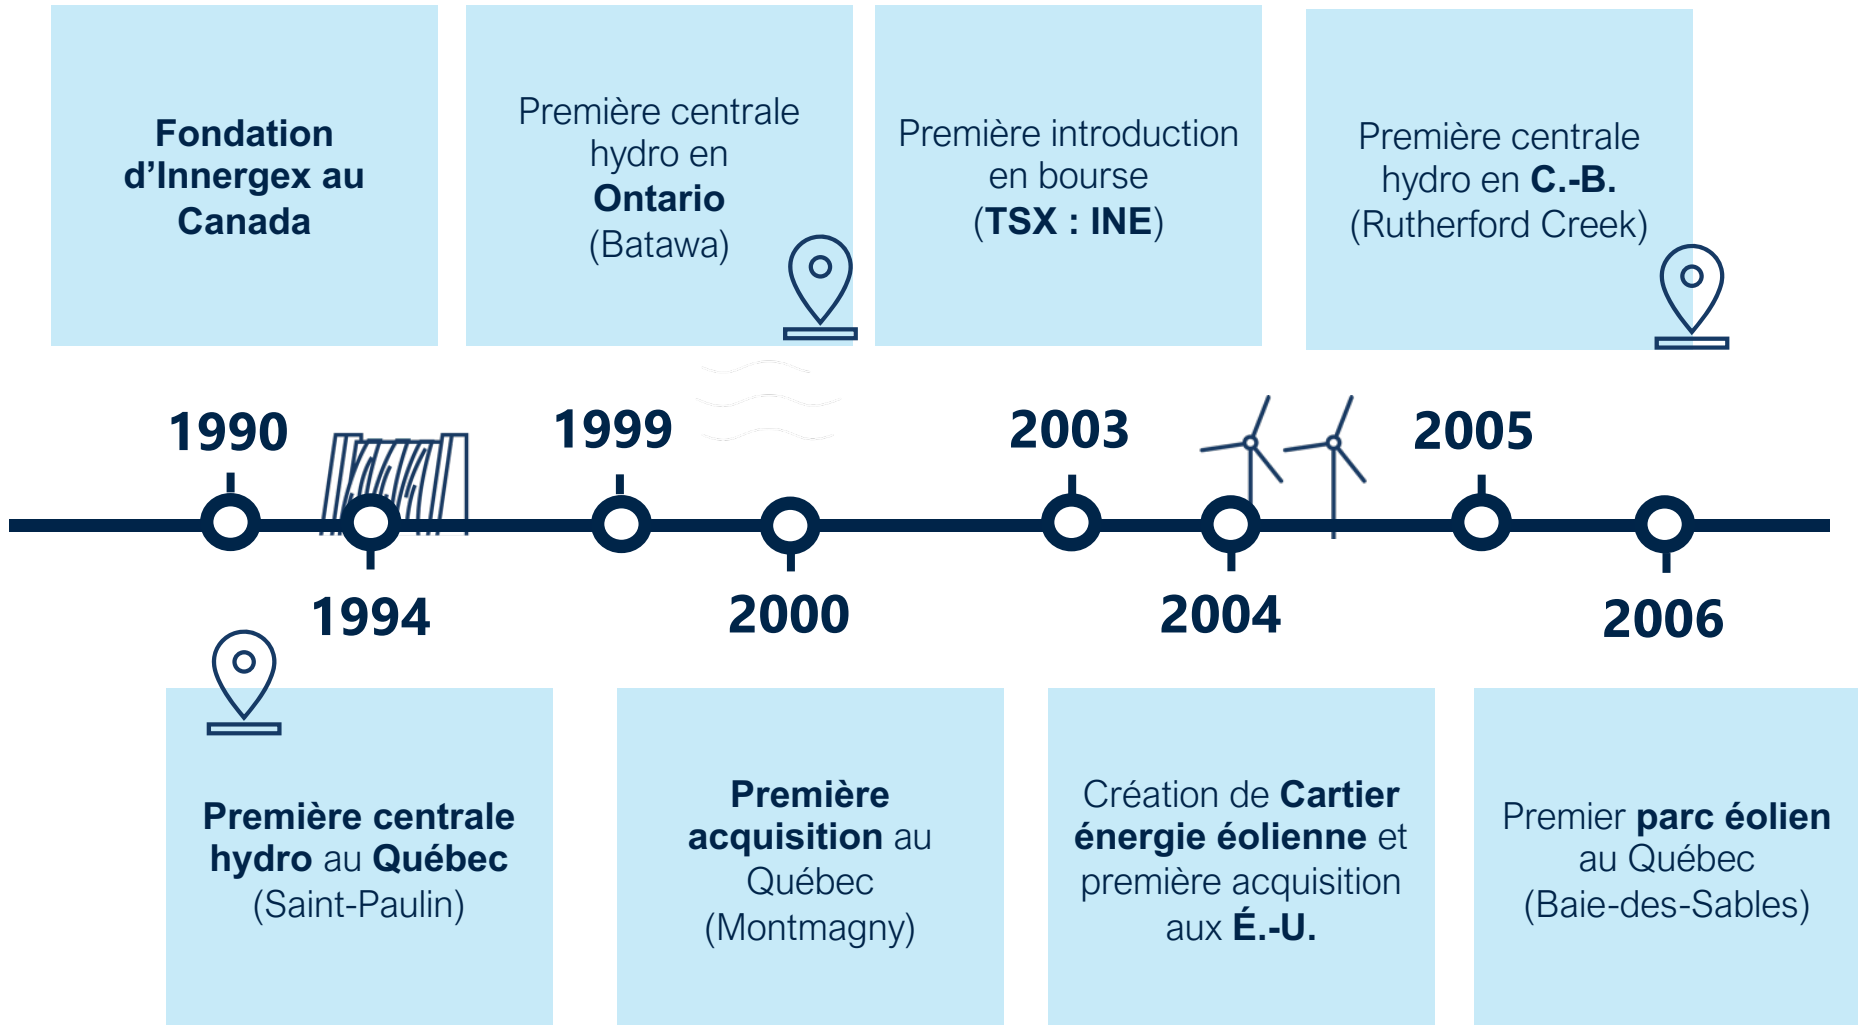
Fondation d'Innergex au Canada

Première centrale hydro en Ontario (Batawa)

Première introduction en bourse (TSX : INE)

Première centrale hydro en C.-B. (Rutherford Creek)

1990

1999

2003

2005

1994

2000

2004

2006

Première centrale hydro au Québec (Saint-Paulin)

Première acquisition au Québec (Montmagny)

Création de Cartier énergie éolienne et première acquisition aux É.-U.

Premier parc éolien au Québec (Baie-des-Sables)